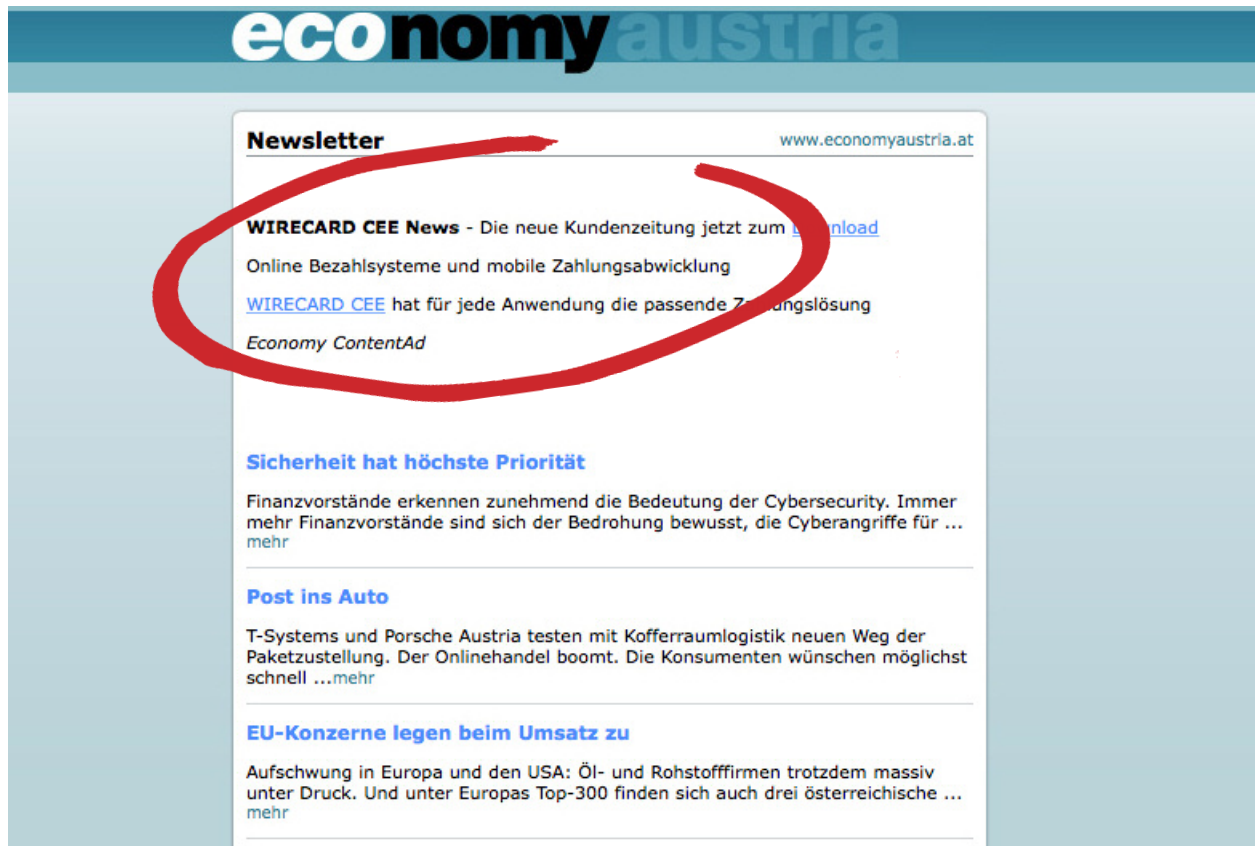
economyaustria

Newsletter

www.economyaustria.at

WIRECARD CEE News - Die neue Kundenzeitung jetzt zum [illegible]nload

Online Bezahlsysteme und mobile Zahlungsabwicklung

WIRECARD CEE hat für jede Anwendung die passende Z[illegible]ngslösung

Economy ContentAd

Sicherheit hat höchste Priorität

Finanzvorstände erkennen zunehmend die Bedeutung der Cybersecurity. Immer mehr Finanzvorstände sind sich der Bedrohung bewusst, die Cyberangriffe für ... mehr

Post ins Auto

T-Systems und Porsche Austria testen mit Kofferraumlogistik neuen Weg der Paketzustellung. Der Onlinehandel boomt. Die Konsumenten wünschen möglichst schnell ...mehr

EU-Konzerne legen beim Umsatz zu

Aufschwung in Europa und den USA: Öl- und Rohstofffirmen trotzdem massiv unter Druck. Und unter Europas Top-300 finden sich auch drei österreichische ... mehr